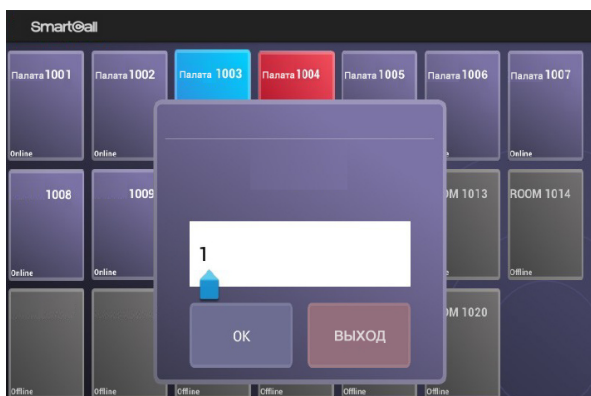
SmartCall

Палата 1001
Online

Палата 1002
Online

Палата 1003

Палата 1004

Палата 1005

Палата 1006

Палата 1007
Online

1008
Online

1009
Online

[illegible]M 1013

ROOM 1014
Offline

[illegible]M 1020

Offline

Offline

Offline

Offline

Offline

Offline

1

OK

ВЫХОД